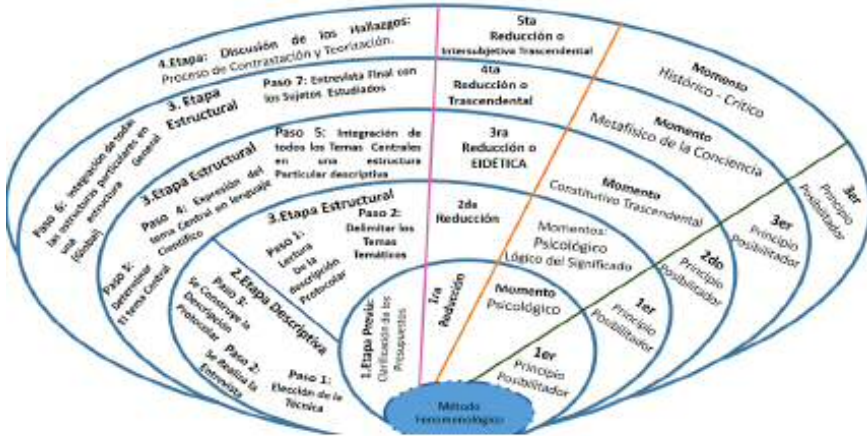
4.Etapa: Discusión de los Hallazgos: Proceso de Contrastación y Teorización.

5ta
Reducción o
Intersubjetivo Trascendental

Momento
Histórico - Crítico

3. Etapa
Estructural

Paso 7: Entrevista Final con los Sujetos Estudiados

4ta
Reducción o
Trascendental

Momento
Metafísico de la Conciencia

Paso 6: Integración de todas las estructuras particulares en una estructura General (Global)

Paso 5: Integración de todos los Temas Centrales en una estructura Particular descriptiva

3ra
Reducción o
EIDÉTICA

Momento
Constitutivo Trascendental

3er
Principio
Posibilitador

3.Etapa Estructural

Paso 4: Expresión del tema central en lenguaje Científico

Paso 3: Determinar el tema Central

3.Etapa Estructural

Paso 1: Lectura de la descripción Protocolar

Paso 2: Delimitar los Temas Temáticos

2da
Reducción

Momentos:
Psicológico
Lógico del Significado

3er
Principio
Posibilitador

2do
Principio
Posibilitador

2.Etapa Descriptiva

Paso 3: Se Construye la Descripción Protocolar

Paso 2: Se Realiza la Entrevista

Paso 1: Elección de la Técnica

1.Etapa Previa
Clarificación de los Presupuestos

1ra
Reducción

Momento
Psicológico

1er
Principio
Posibilitador

1er
Principio
Posibilitador

Método
Fenomenológico